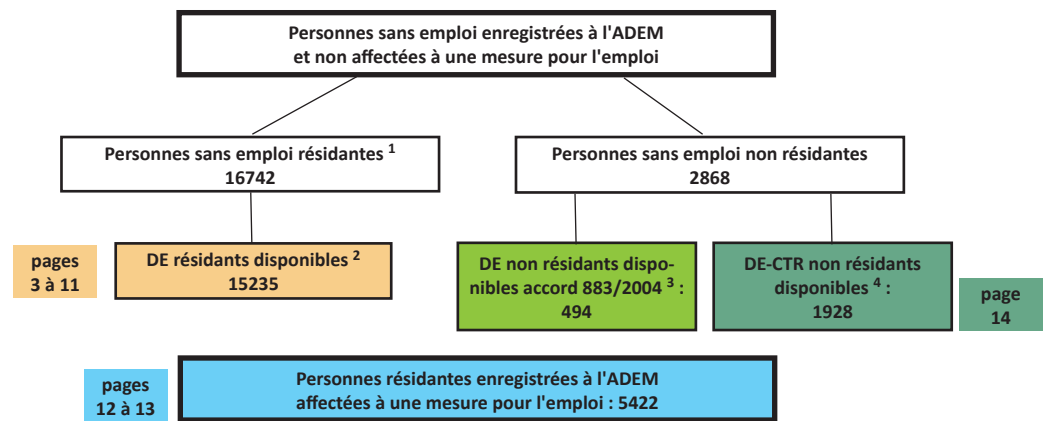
Personnes sans emploi enregistrées à l'ADEM et non affectées à une mesure pour l'emploi

Personnes sans emploi résidantes $^1$
16742

Personnes sans emploi non résidantes
2868

pages
3 à 11

DE résidants disponibles $^2$
15235

DE non résidants disponibles accord 883/2004 $^3$ :
494

DE-CTR non résidants disponibles $^4$ :
1928

page
14

pages
12 à 13

Personnes résidantes enregistrées à l'ADEM affectées à une mesure pour l'emploi : 5422